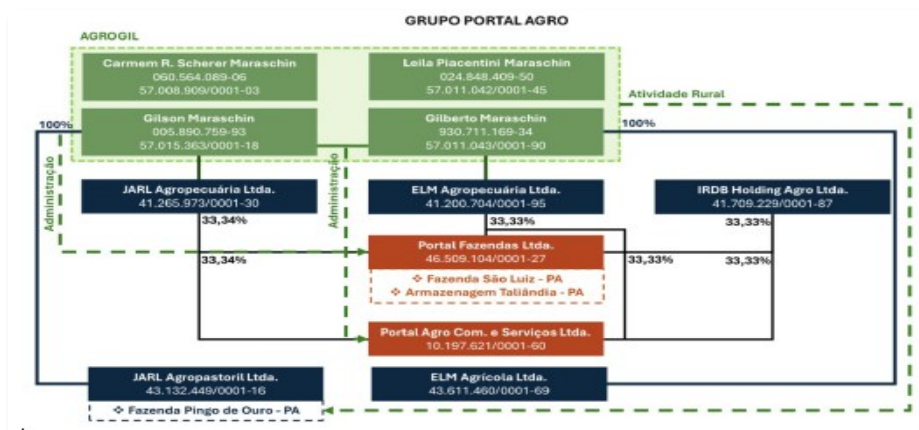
GRUPO PORTAL AGRO

AGROGIL

Carmem R. Scherer Maraschin
060.564.089-06
57.008.909/0001-03

Leila Piacentini Maraschin
024.848.409-50
57.011.042/0001-45

Atividade Rural

100%

Gilson Maraschin
005.890.759-93
57.015.363/0001-18

Gilberto Maraschin
930.711.169-34
57.011.043/0001-90

100%

Administração

Administração

JARL Agropecuária Ltda.
41.265.973/0001-30

ELM Agropecuária Ltda.
41.200.704/0001-95

IRDB Holding Agro Ltda.
41.709.229/0001-87

33,34%

33,33%

33,33%

Portal Fazendas Ltda.
46.509.104/0001-27

33,34%

33,33%

33,33%

❖ Fazenda São Luiz - PA
❖ Armazenagem Taliândia - PA

Portal Agro Com. e Serviços Ltda.
10.197.621/0001-60

JARL Agropastoril Ltda.
43.132.449/0001-16

ELM Agrícola Ltda.
43.611.460/0001-69

❖ Fazenda Pingo de Ouro - PA